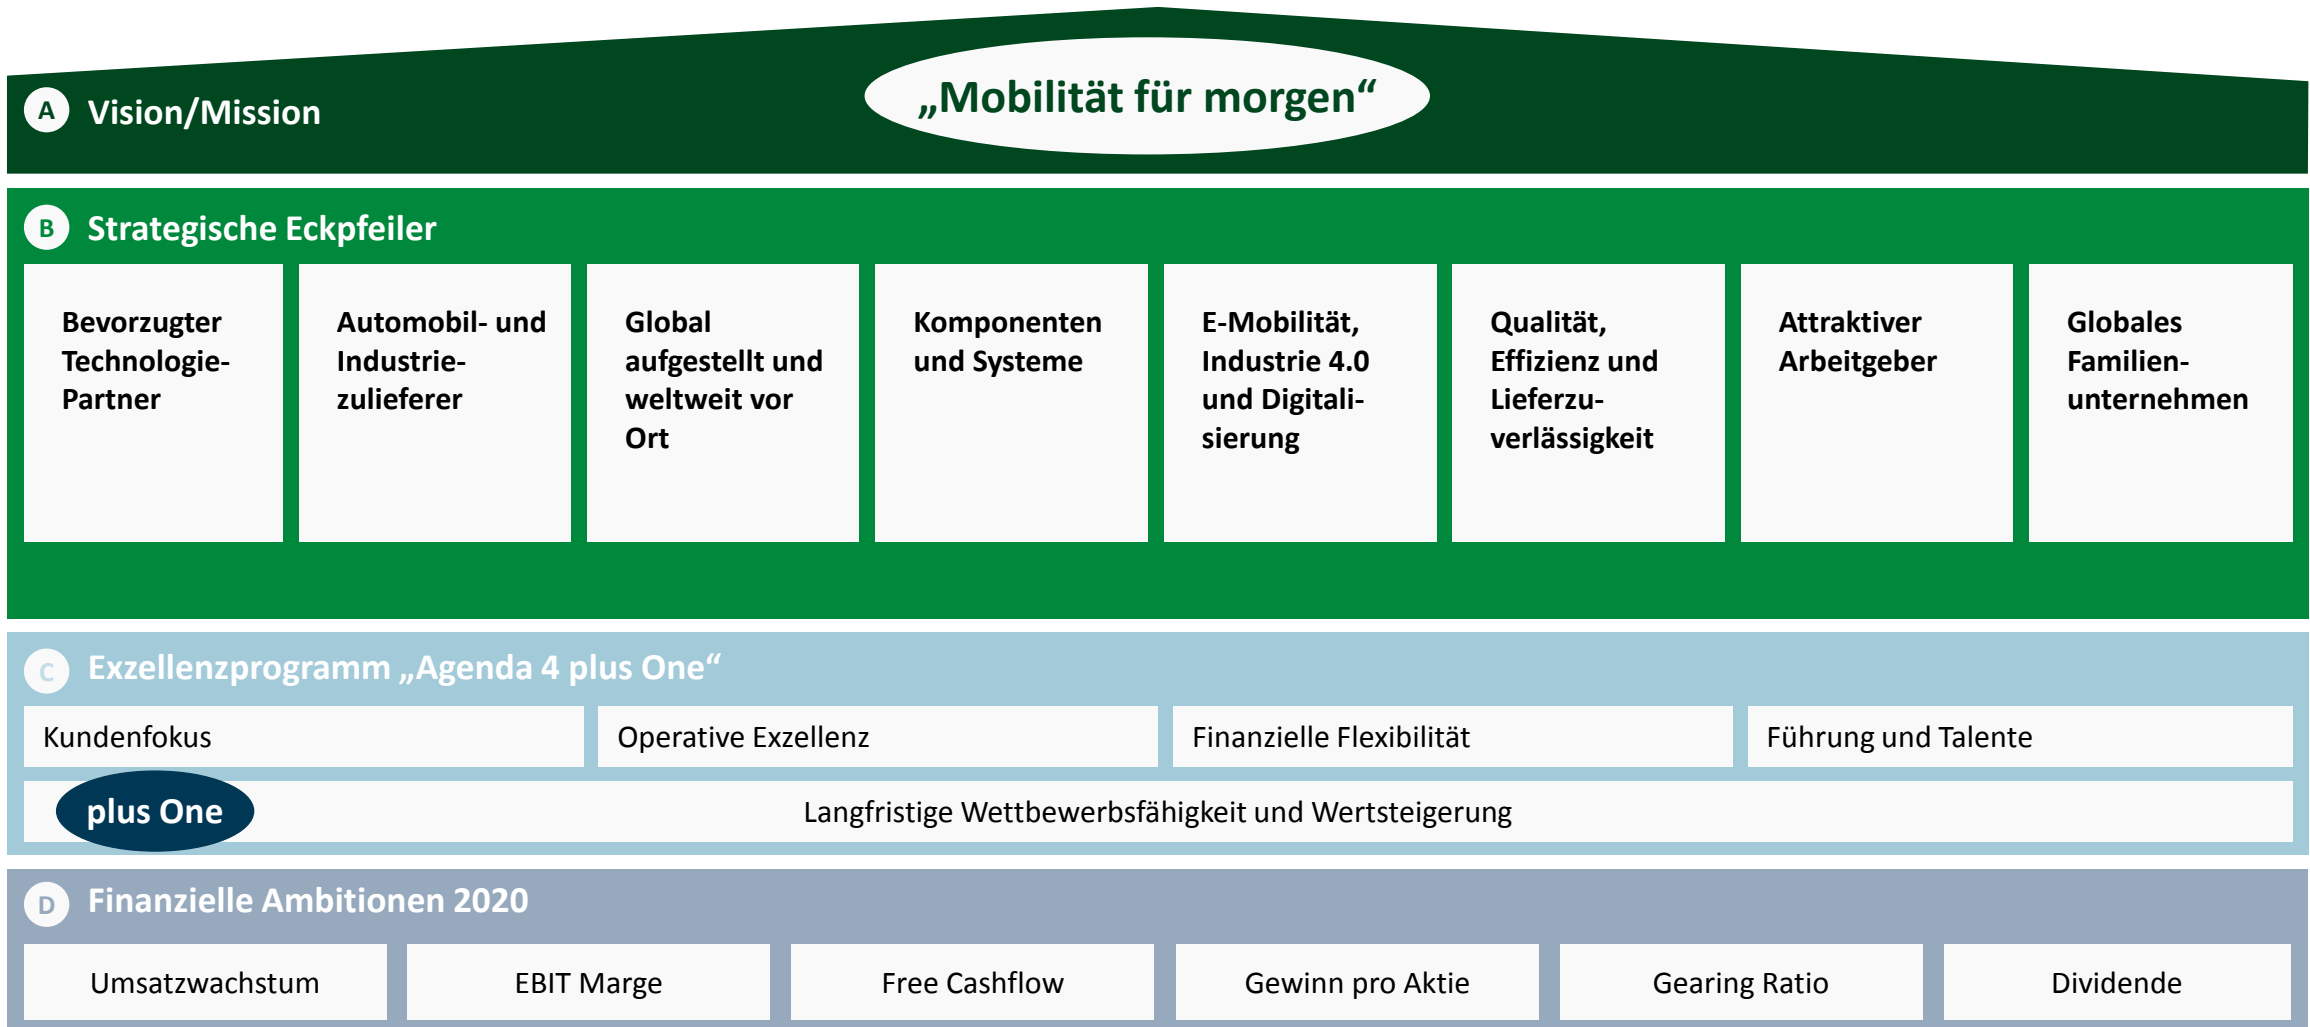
A Vision/Mission

„Mobilität für morgen“

B Strategische Eckpfeiler

Bevorzugter Technologie-Partner

Automobil- und Industriezulieferer

Global aufgestellt und weltweit vor Ort

Komponenten und Systeme

E-Mobilität, Industrie 4.0 und Digitalisierung

Qualität, Effizienz und Lieferzuverlässigkeit

Attraktiver Arbeitgeber

Globales Familienunternehmen

C Exzellenzprogramm „Agenda 4 plus One“

| Kundenfokus | Operative Exzellenz | Finanzielle Flexibilität | Führung und Talente |
|---|---|---|---|

plus One

Langfristige Wettbewerbsfähigkeit und Wertsteigerung

D Finanzielle Ambitionen 2020

| Umsatzwachstum | EBIT Marge | Free Cashflow | Gewinn pro Aktie | Gearing Ratio | Dividende |
|---|---|---|---|---|---|